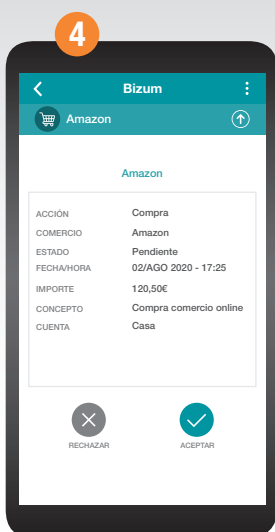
4

Bizum

Amazon

Amazon

| ACCIÓN | Compra |
|---|---|
| COMERCIO | Amazon |
| ESTADO | Pendiente |
| FECHA/HORA | 02/AGO 2020 - 17:25 |
| IMPORTE | 120,50€ |
| CONCEPTO | Compra comercio online |
| CUENTA | Casa |

RECHAZAR

ACEPTAR